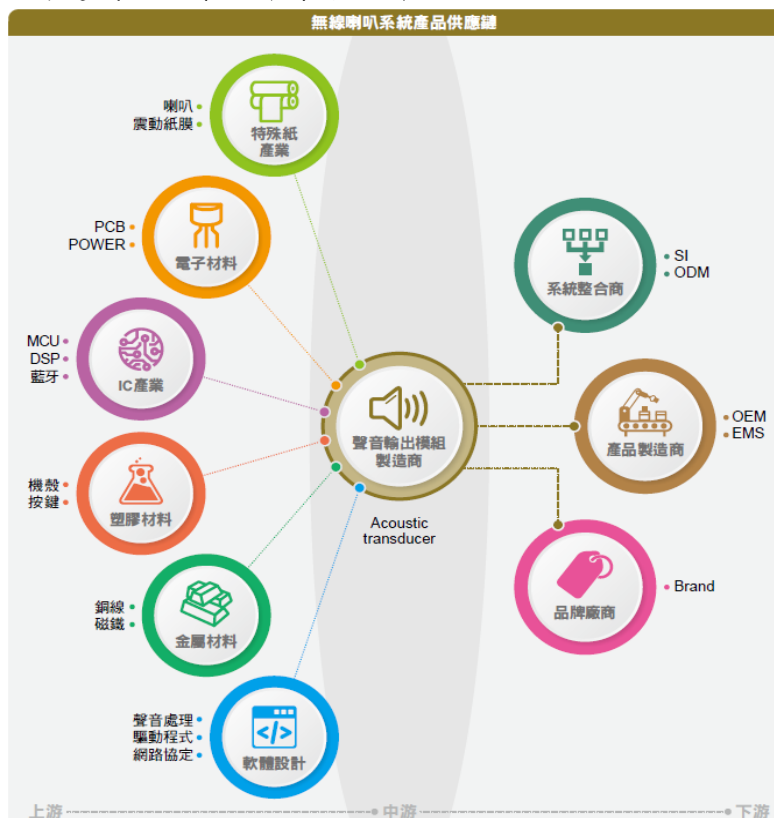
無線喇叭系統產品供應鏈

喇叭
震動紙膜
特殊紙產業

PCB
POWER
電子材料

MCU
DSP
藍牙
IC產業

機殼
按鍵
塑膠材料

銅線
磁鐵
金屬材料

聲音處理
驅動程式
網路協定
軟體設計

聲音輸出模組製造商
Acoustic transducer

系統整合商
SI
ODM

產品製造商
OEM
EMS

品牌廠商
Brand

上游
中游
下游